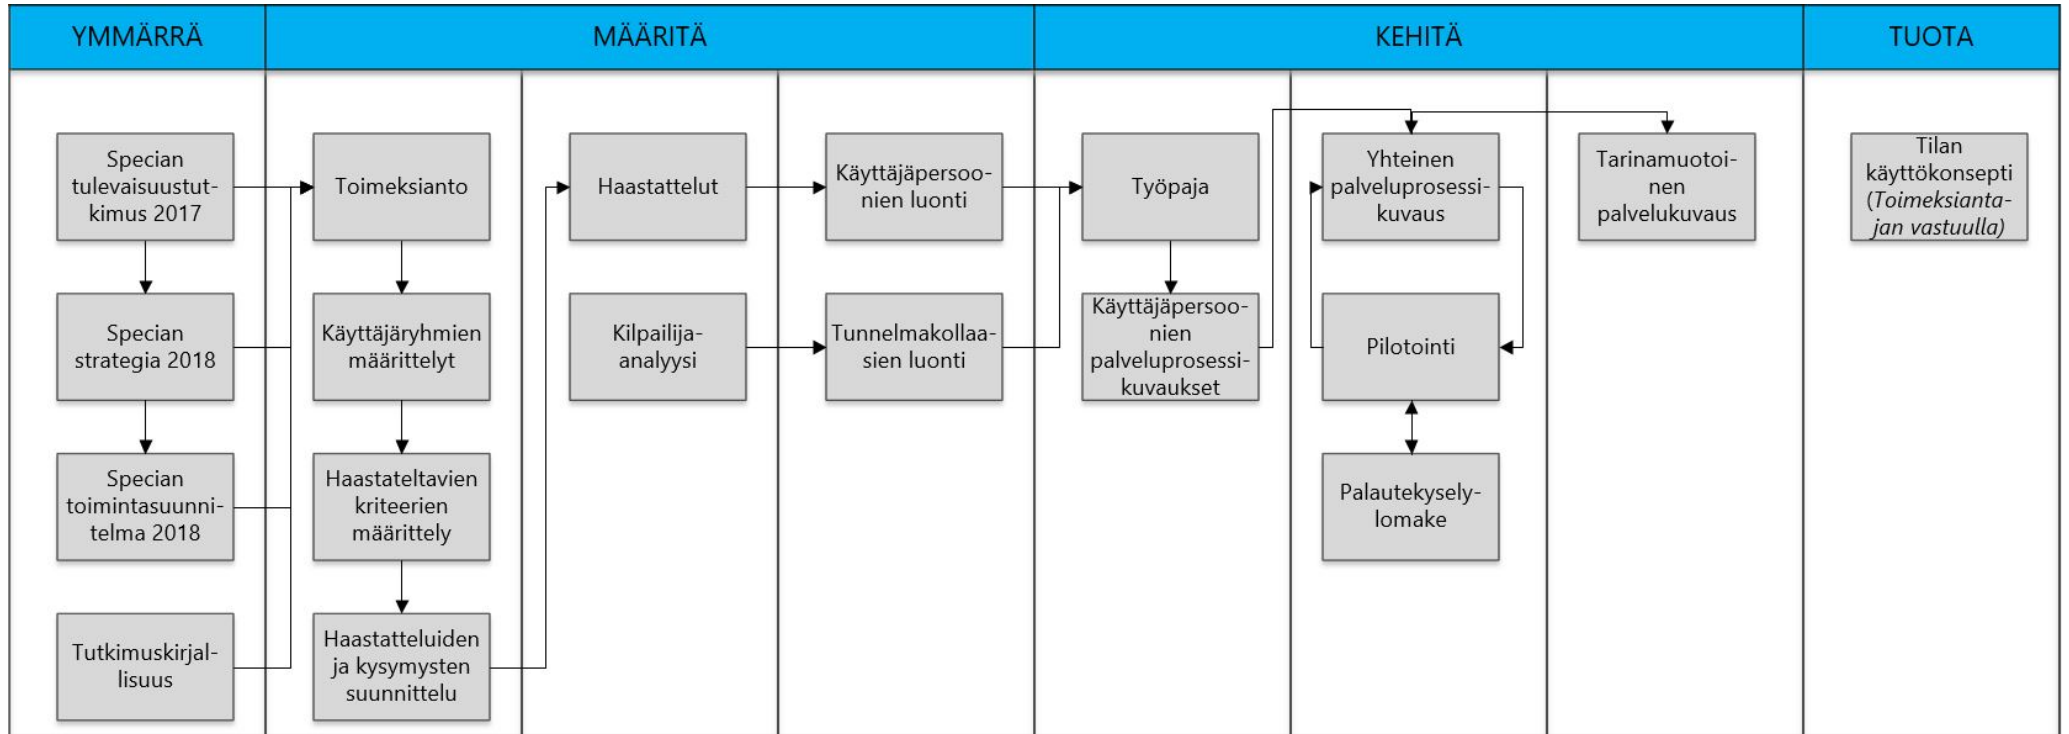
YMMÄRRÄ

MÄÄRITÄ

KEHITÄ

TUOTA

Specian tulevaisuustutkimus 2017

Specian strategia 2018

Specian toimintasuunnitelma 2018

Tutkimuskirjallisuus

Toimeksianto

Käyttäjäryhmien määrittelyt

Haastateltavien kriteerien määrittely

Haastatteluiden ja kysymysten suunnittelu

Haastattelut

Kilpailija-analyysi

Käyttäjäpersoonien luonti

Tunnelmakollaasien luonti

Työpaja

Käyttäjäpersoonien palveluprosessikuvaukset

Yhteinen palveluprosessikuvaus

Pilotointi

Palautekyselylomake

Tarinamuotoinen palvelukuvaus

Tilan käyttökonsepti *(Toimeksiantajan vastuulla)*